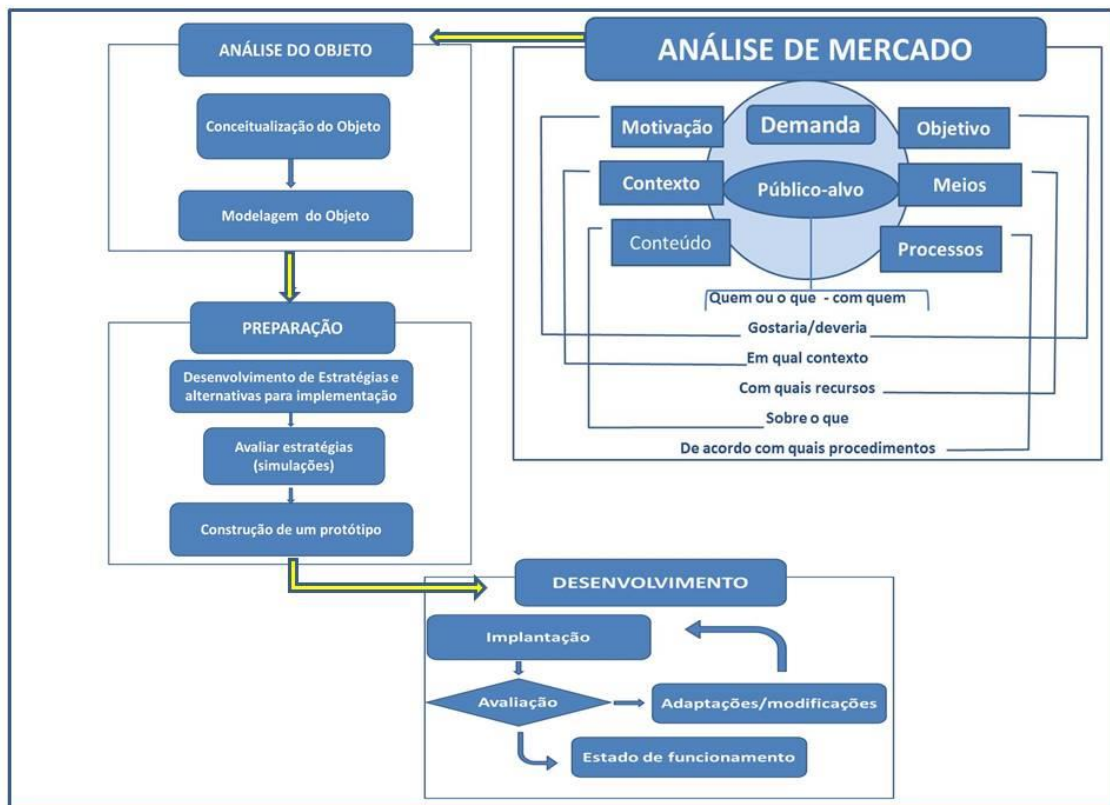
ANÁLISE DE MERCADO

Motivação

Demanda

Objetivo

Contexto

Público-alvo

Meios

Conteúdo

Processos

Quem ou o que - com quem

Gostaria/deveria

Em qual contexto

Com quais recursos

Sobre o que

De acordo com quais procedimentos

ANÁLISE DO OBJETO

Conceitualização do Objeto

Modelagem do Objeto

PREPARAÇÃO

Desenvolvimento de Estratégias e alternativas para implementação

Avaliar estratégias (simulações)

Construção de um protótipo

DESENVOLVIMENTO

Implantação

Avaliação

Adaptações/modificações

Estado de funcionamento